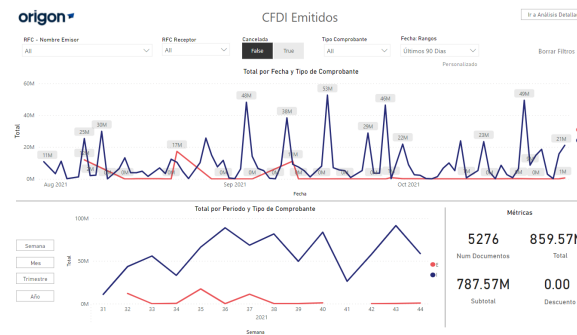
origon

CFDI Emitidos

Ir a Análisis Detalle

RFC - Nombre Emisor
All

RFC Receptor
All

Cancelada
False
True

Tipo Comprobante
All

Fecha: Rangos
Últimos 90 Días

Personalizado

Borrar Filtros

Total por Fecha y Tipo de Comprobante

60M
40M
20M
0M

Total

11M
0M
25M
30M
0M
0M
0M
17M
0M
48M
0M
38M
0M
0M
52M
0M
29M
0M
46M
22M
0M
0M
23M
0M
49M
0M
0M
21M

Aug 2021
Sep 2021
Oct 2021

Fecha

Total por Periodo y Tipo de Comprobante

100M
50M
0M

Total

31 32 33 34 35 36 37 38 39 40 41 42 43 44

2021

Semana

Semana
Mes
Trimestre
Año

Métricas

5276
Num Documentos

859.57M
Total

787.57M
Subtotal

0.00
Descuento